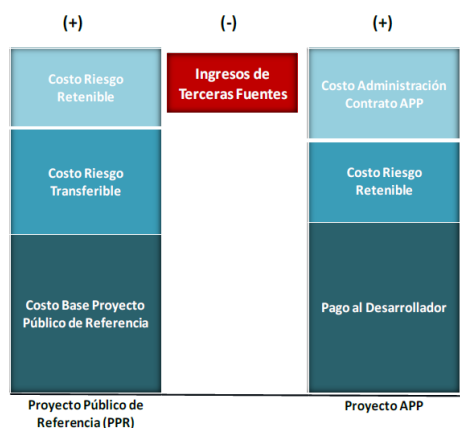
(+)

(-)

(+)

Costo Riesgo Retenible

Costo Riesgo Transferible

Costo Base Proyecto Público de Referencia

Ingresos de Terceras Fuentes

Costo Administración Contrato APP

Costo Riesgo Retenible

Pago al Desarrollador

Proyecto Público de Referencia (PPR)

Proyecto APP